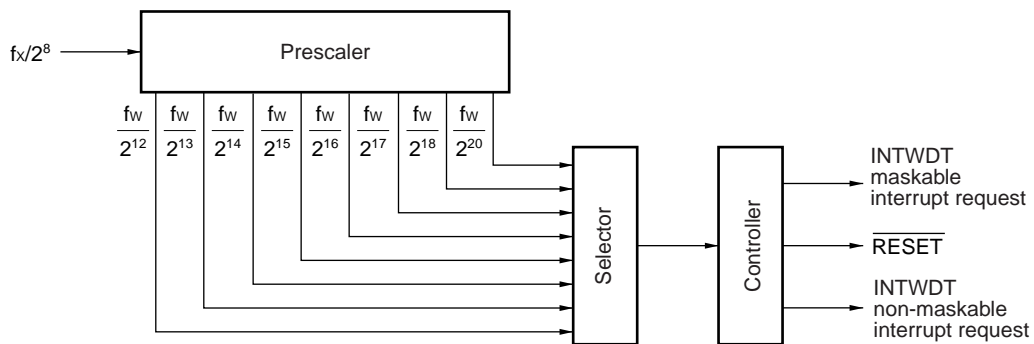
$f_X/2^8$

Prescaler

$\frac{f_W}{2^{12}}$ $\frac{f_W}{2^{13}}$ $\frac{f_W}{2^{14}}$ $\frac{f_W}{2^{15}}$ $\frac{f_W}{2^{16}}$ $\frac{f_W}{2^{17}}$ $\frac{f_W}{2^{18}}$ $\frac{f_W}{2^{20}}$

Selector

Controller

INTWDT maskable interrupt request

$\overline{\text{RESET}}$

INTWDT non-maskable interrupt request